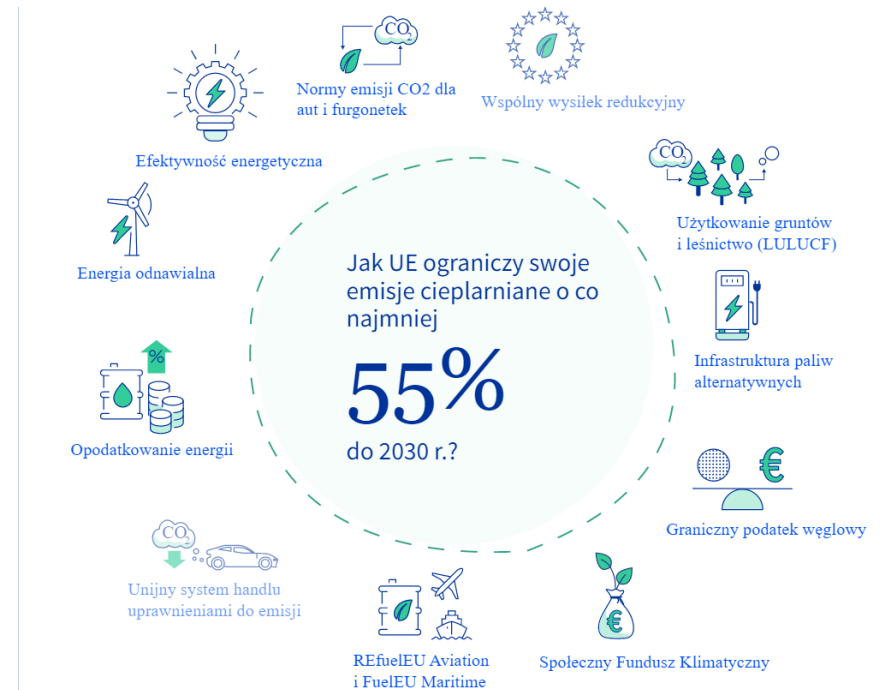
Normy emisji CO2 dla aut i furgonetek

Wspólny wysiłek redukcyjny

Efektywność energetyczna

Użytkowanie gruntów i leśnictwo (LULUCF)

Energia odnawialna

Jak UE ograniczy swoje emisje cieplarniane o co najmniej

55%

do 2030 r.?

Infrastruktura paliw alternatywnych

Opodatkowanie energii

Graniczny podatek węglowy

Unijny system handlu uprawnieniami do emisji

REfuelEU Aviation i FuelEU Maritime

Społeczny Fundusz Klimatyczny